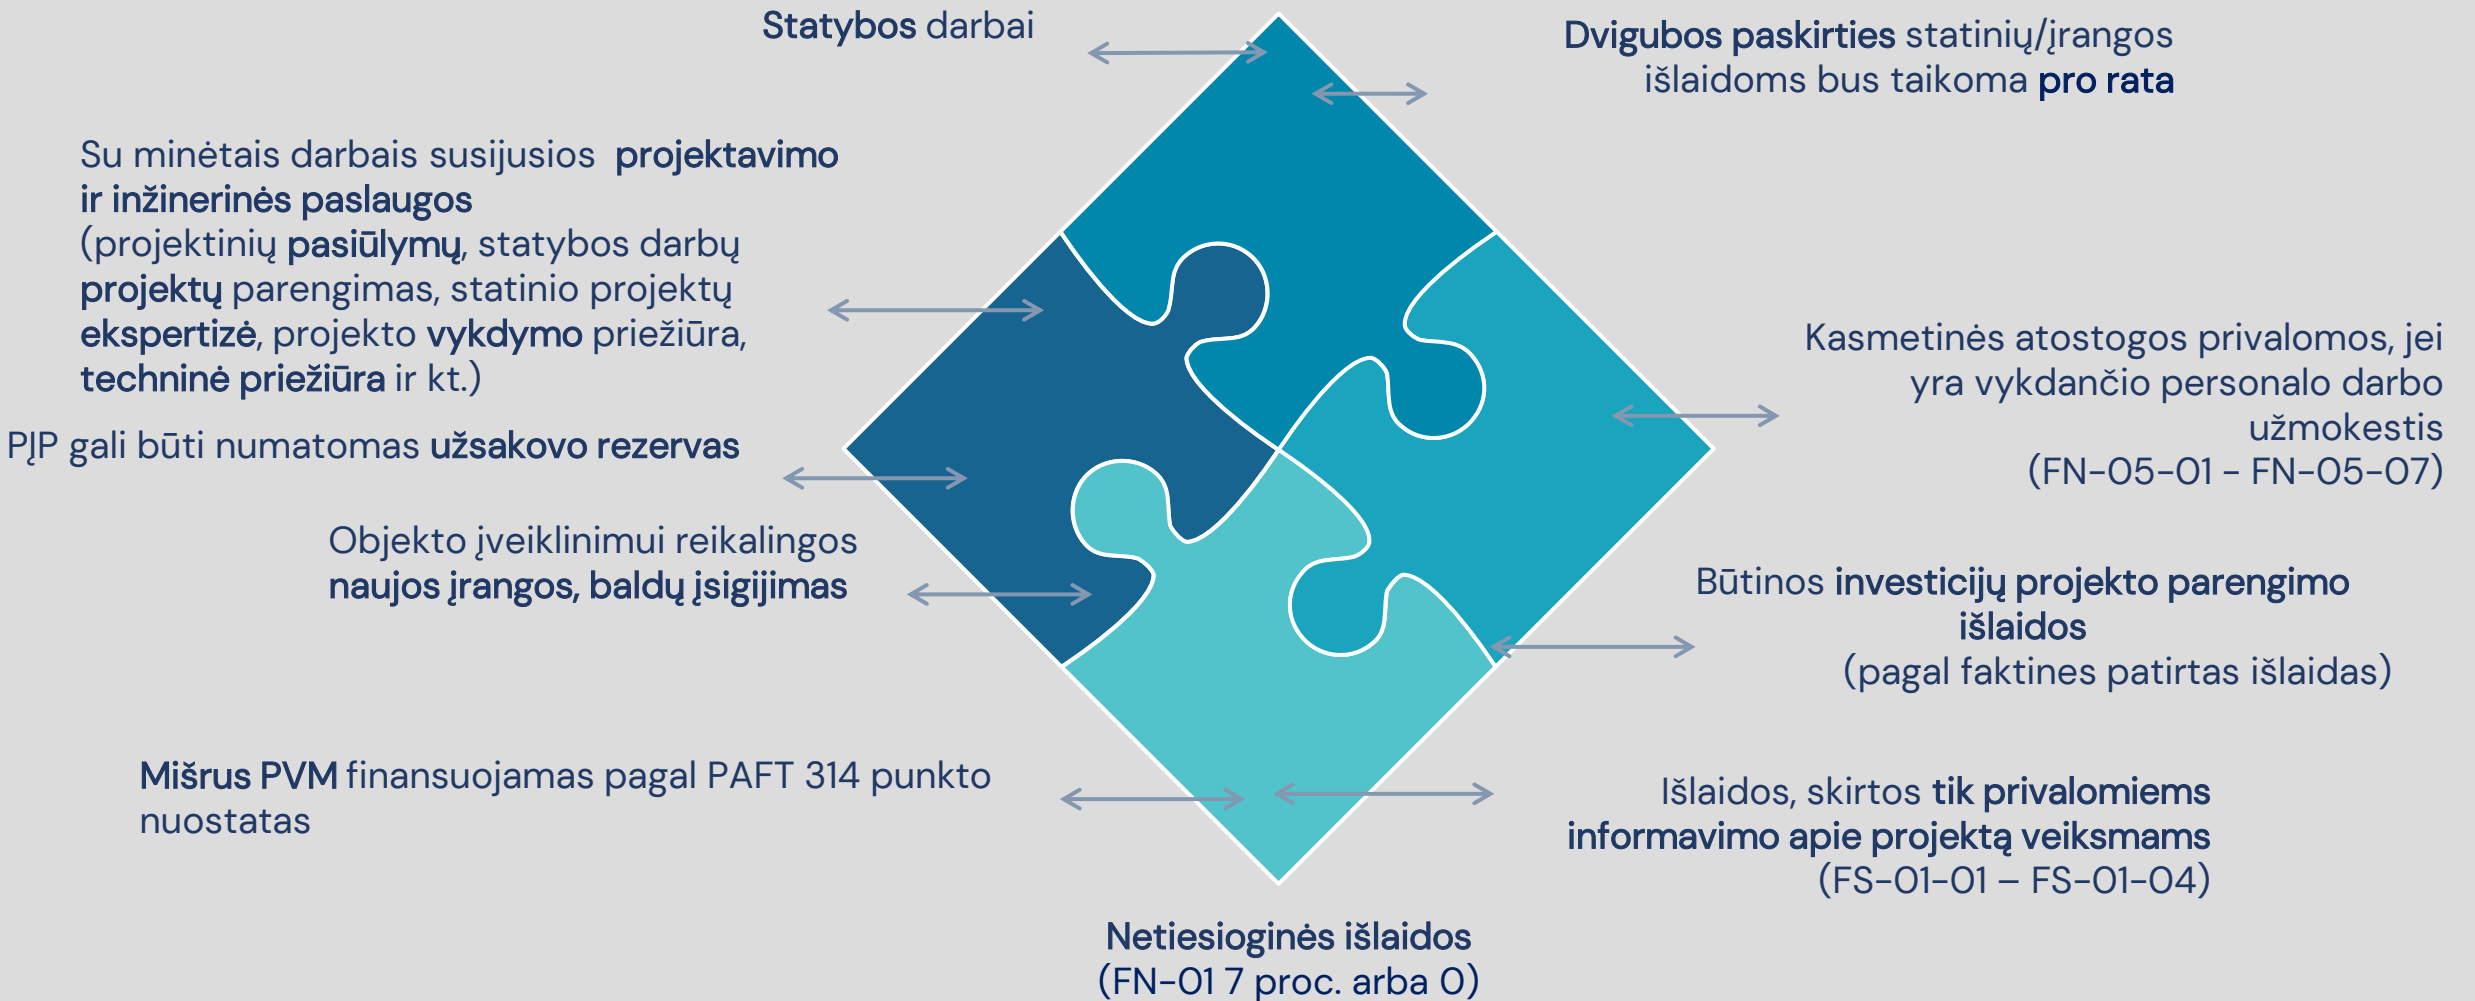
Statybos darbai

Dvigubos paskirties statinių/įrangos išlaidoms bus taikoma pro rata

Su minėtais darbais susijusios projektavimo ir inžinerinės paslaugos (projektinių pasiūlymų, statybos darbų projektų parengimas, statinio projektų ekspertizė, projekto vykdymo priežiūra, techninė priežiūra ir kt.)

Kasmetinės atostogos privalomos, jei yra vykdančio personalo darbo užmokestis (FN-05-01 - FN-05-07)

PĮP gali būti numatomas užsakovo rezervas

Objekto įveiklinimui reikalingos naujos įrangos, baldų įsigijimas

Būtinos investicijų projekto parengimo išlaidos (pagal faktines patirtas išlaidas)

Mišrus PVM finansuojamas pagal PAFT 314 punkto nuostatas

Išlaidos, skirtos tik privalomiems informavimo apie projektą veiksmams (FS-01-01 – FS-01-04)

Netiesioginės išlaidos (FN-01 7 proc. arba 0)